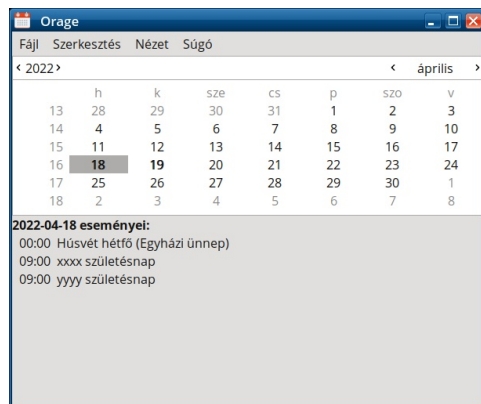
Orage

Fájl Szerkesztés Nézet Súgó

‹ 2022 › ‹ április ›

| | h | k | sze | cs | p | szo | v |
|---|---|---|---|---|---|---|---|
| 13 | 28 | 29 | 30 | 31 | 1 | 2 | 3 |
| 14 | 4 | 5 | 6 | 7 | 8 | 9 | 10 |
| 15 | 11 | 12 | 13 | 14 | 15 | 16 | 17 |
| 16 | 18 | 19 | 20 | 21 | 22 | 23 | 24 |
| 17 | 25 | 26 | 27 | 28 | 29 | 30 | 1 |
| 18 | 2 | 3 | 4 | 5 | 6 | 7 | 8 |

2022-04-18 eseményei:

00:00 Húsvét hétfő (Egyházi ünnep)
09:00 xxxx születésnap
09:00 yyyy születésnap